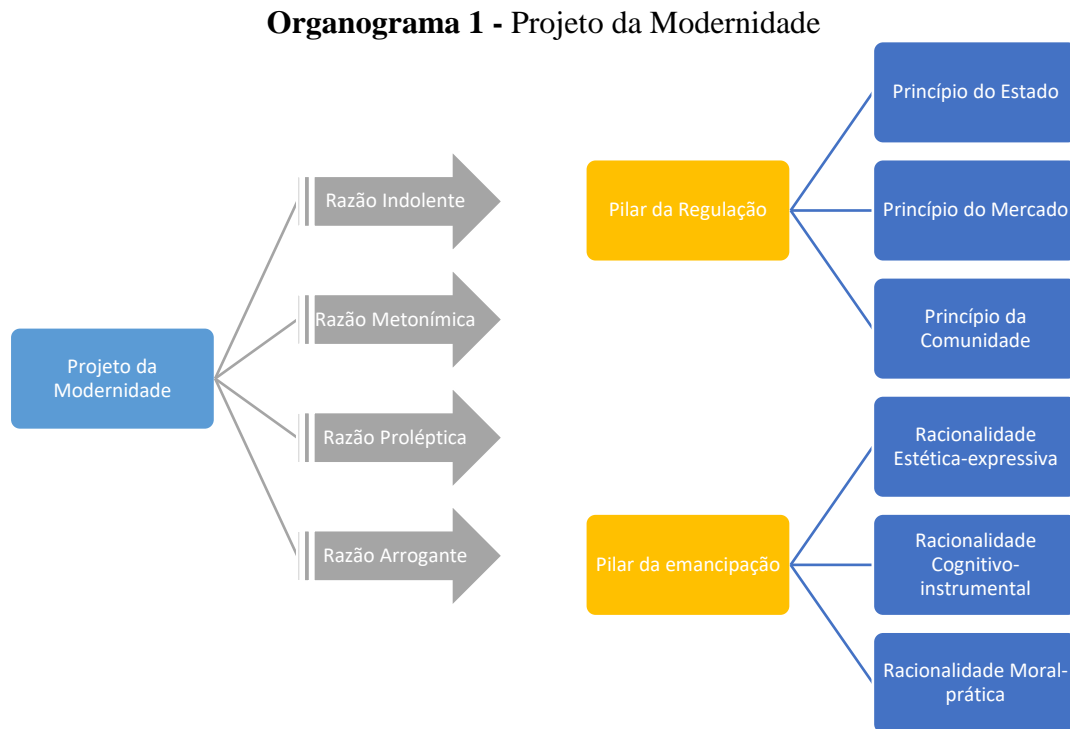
**Organograma 1 -** Projeto da Modernidade

Projeto da Modernidade

Razão Indolente

Razão Metonímica

Razão Proléptica

Razão Arrogante

Pilar da Regulação

Princípio do Estado

Princípio do Mercado

Princípio da Comunidade

Pilar da emancipação

Racionalidade Estética-expressiva

Racionalidade Cognitivo-instrumental

Racionalidade Moral-prática